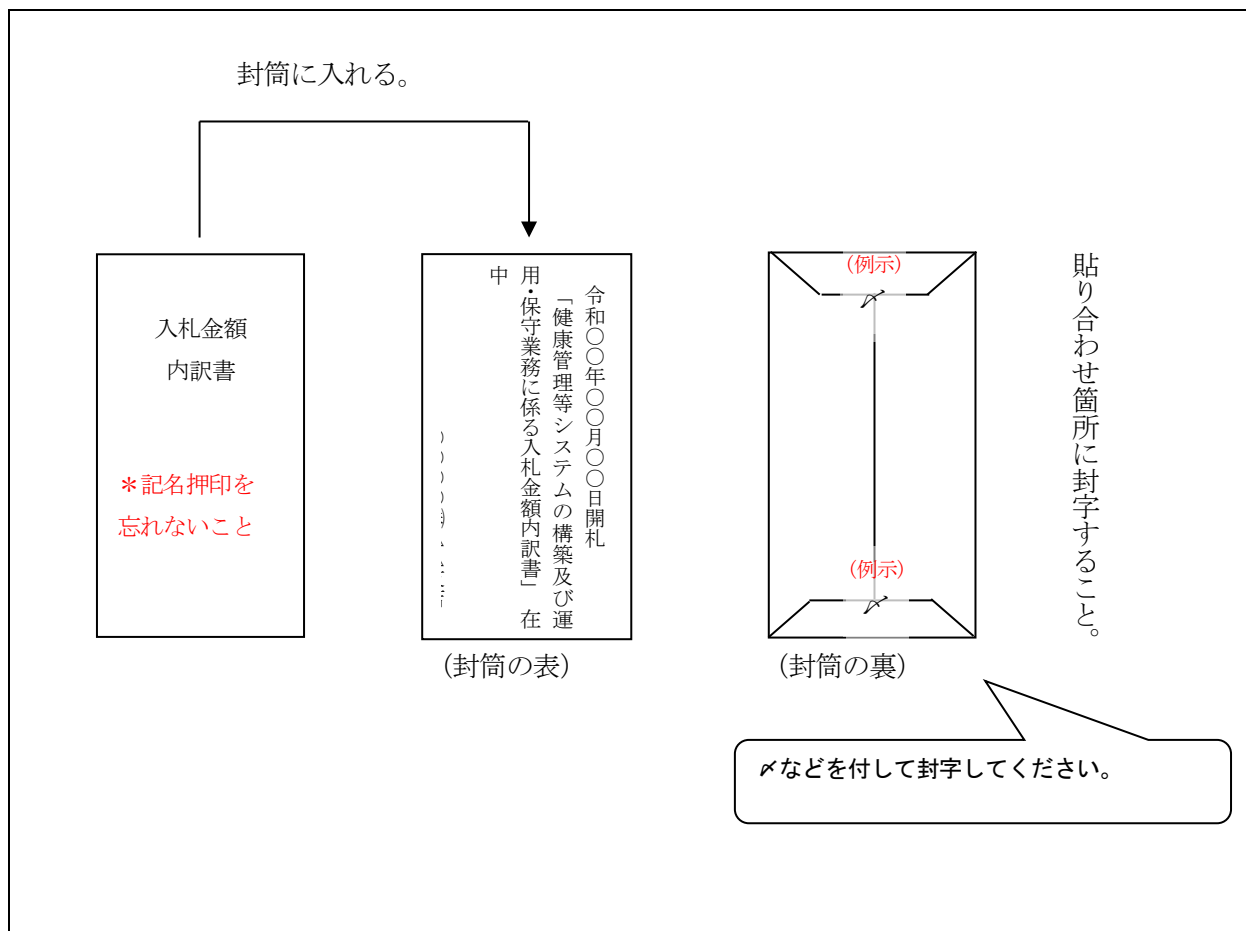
封筒に入れる。

入札金額
内訳書

＊記名押印を
忘れないこと

令和〇〇年〇〇月〇〇日開札
「健康管理等システムの構築及び運用・保守業務に係る入札金額内訳書」在中

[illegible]

（封筒の表）

（例示）
〆

（例示）
〆

（封筒の裏）

貼り合わせ箇所に封字すること。

〆などを付して封字してください。